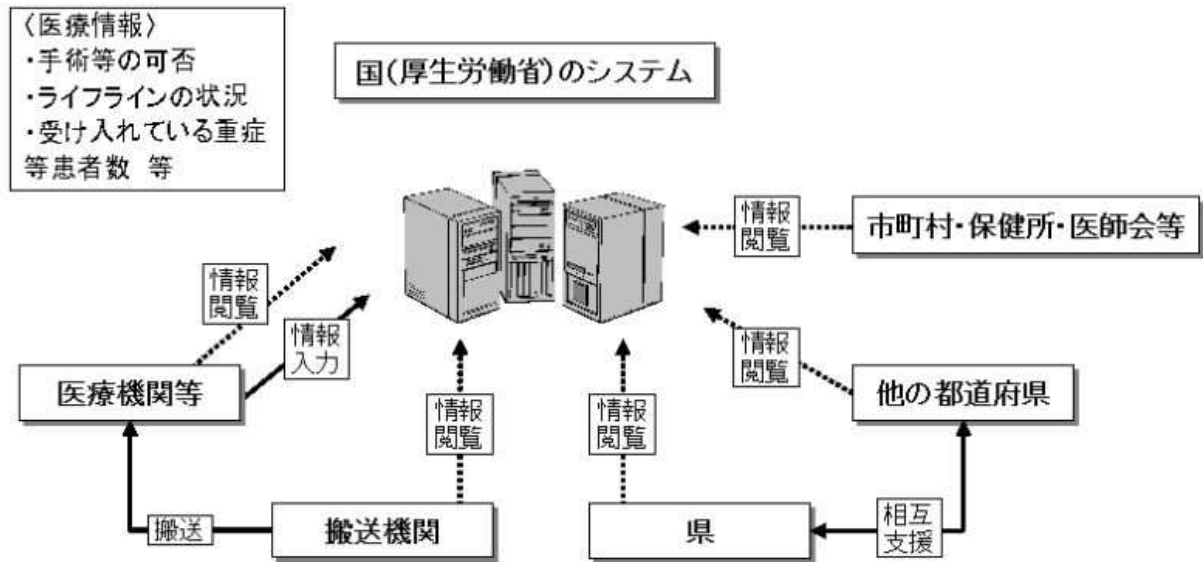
〈医療情報〉
・手術等の可否
・ライフラインの状況
・受け入れている重症等患者数 等

国(厚生労働省)のシステム

情報閲覧

市町村・保健所・医師会等

情報閲覧

情報入力

情報閲覧

医療機関等

他の都道府県

情報閲覧

情報閲覧

搬送

搬送機関

県

相互支援